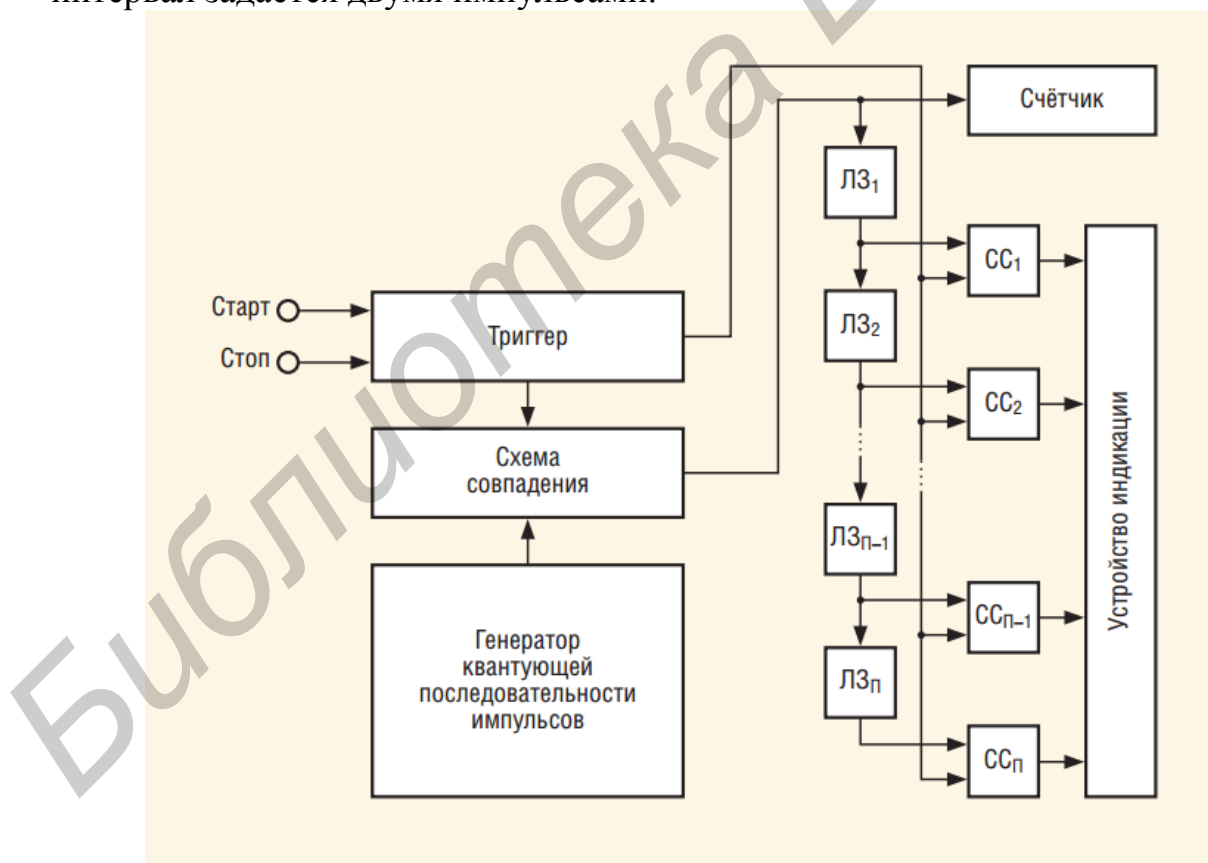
интервал задается двумя импульсами.

Счётчик

ЛЗ$_1$

СС$_1$

Старт

Стоп

Триггер

ЛЗ$_2$

СС$_2$

Схема совпадения

Устройство индикации

ЛЗ$_{п-1}$

Генератор квантующей последовательности импульсов

СС$_{п-1}$

ЛЗ$_п$

СС$_п$

Библиотека БГУИР